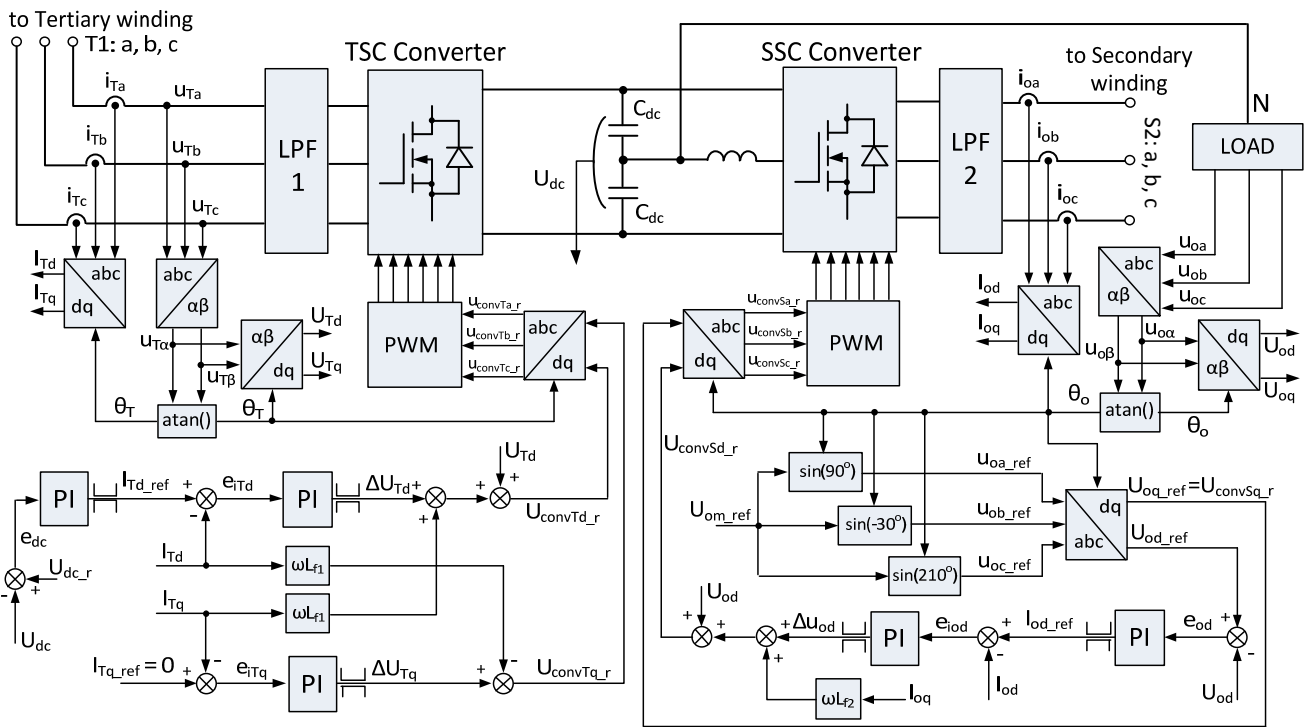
to Tertiary winding
T1: a, b, c
TSC Converter
SSC Converter
to Secondary winding
N
$i_{Ta}$
$u_{Ta}$
$i_{Tb}$
$u_{Tb}$
$i_{Tc}$
$u_{Tc}$
LPF 1
$C_{dc}$
$U_{dc}$
$C_{dc}$
LPF 2
$i_{oa}$
$i_{ob}$
$i_{oc}$
S2: a, b, c
LOAD
$I_{Td}$
$I_{Tq}$
abc
dq
abc
αβ
$u_{T\alpha}$
$u_{T\beta}$
αβ
dq
$U_{Td}$
$U_{Tq}$
PWM
$u_{convTa\_r}$
$u_{convTb\_r}$
$u_{convTc\_r}$
abc
dq
$θ_T$
atan()
$θ_T$
$u_{convSa\_r}$
$u_{convSb\_r}$
$u_{convSc\_r}$
abc
dq
PWM
$I_{od}$
$I_{oq}$
abc
dq
$u_{oa}$
$u_{ob}$
$u_{oc}$
abc
αβ
$u_{o\alpha}$
$u_{o\beta}$
dq
αβ
$U_{od}$
$U_{oq}$
$θ_o$
atan()
$θ_o$
$U_{convSd\_r}$
$\sin(90^o)$
$\sin(-30^o)$
$\sin(210^o)$
$U_{om\_ref}$
$u_{oa\_ref}$
$u_{ob\_ref}$
$u_{oc\_ref}$
dq
abc
$U_{oq\_ref}=U_{convSq\_r}$
$U_{od\_ref}$
PI
$I_{Td\_ref}$
$e_{iTd}$
PI
$\Delta U_{Td}$
$U_{Td}$
$U_{convTd\_r}$
$e_{dc}$
$U_{dc\_r}$
$U_{dc}$
$I_{Td}$
$\omega L_{f1}$
$I_{Tq}$
$\omega L_{f1}$
$I_{Tq\_ref}=0$
$e_{iTq}$
PI
$\Delta U_{Tq}$
$U_{convTq\_r}$
$U_{od}$
$\Delta u_{od}$
PI
$e_{iod}$
$I_{od\_ref}$
PI
$e_{od}$
$\omega L_{f2}$
$I_{oq}$
$I_{od}$
$U_{od}$